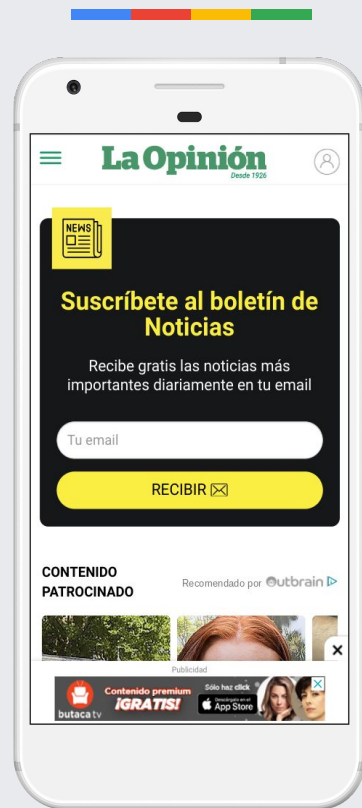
La Opinión
Desde 1926

NEWS

Suscríbete al boletín de Noticias

Recibe gratis las noticias más importantes diariamente en tu email

Tu email

RECIBIR

CONTENIDO PATROCINADO

Recomendado por Outbrain

Publicidad

butaca tv
Contenido premium ¡GRATIS!
Sólo haz click
Descárgalo en el App Store